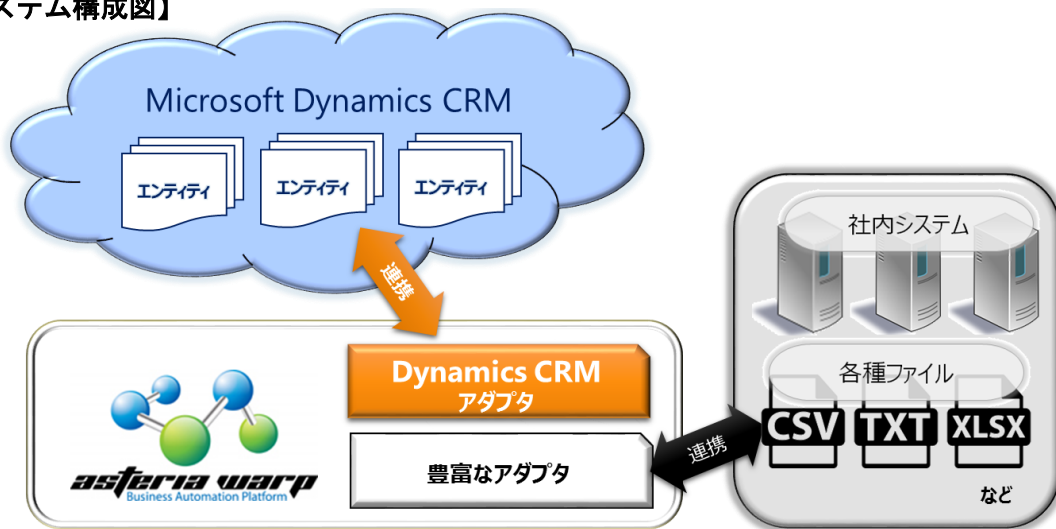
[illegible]ステム構成図】

Microsoft Dynamics CRM

エンティティ

エンティティ

エンティティ

連携

社内システム

各種ファイル

CSV TXT XLSX

など

Dynamics CRM
アダプタ

豊富なアダプタ

連携

asteria warp
Business Automation Platform